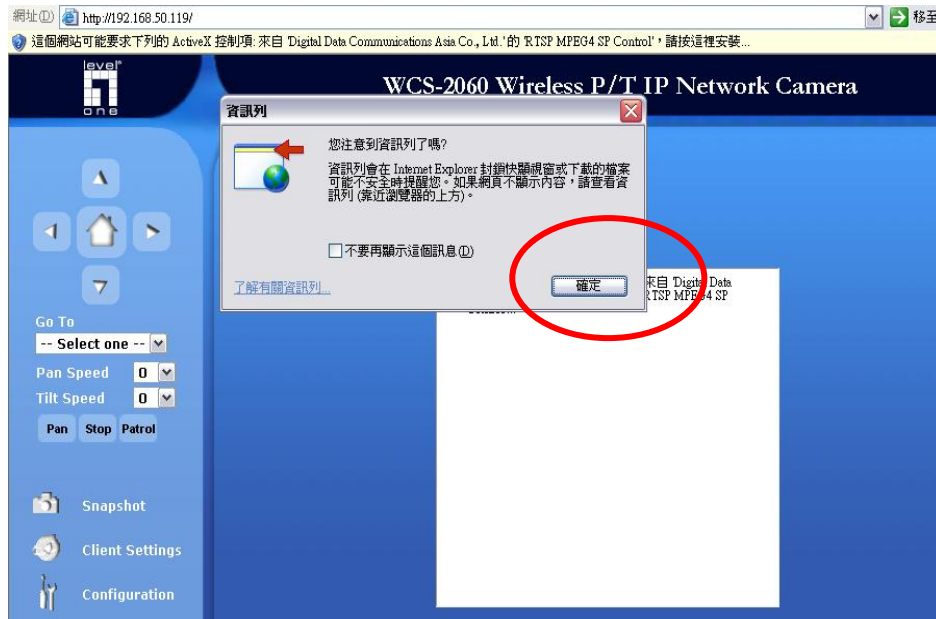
網址(D) http://192.168.50.119/ 移至

這個網站可能要求下列的 ActiveX 控制項: 來自 'Digital Data Communications Asia Co., Ltd.' 的 'RTSP MPEG4 SP Control'，請按這裡安裝...

level one

WCS-2060 Wireless P/T IP Network Camera

資訊列

您注意到資訊列了嗎?

資訊列會在 Internet Explorer 封鎖快顯視窗或下載的檔案可能不安全時提醒您。如果網頁不顯示內容，請查看資訊列 (靠近瀏覽器的上方)。

不要再顯示這個訊息(D)

了解有關資訊列...

確定

來自 'Digital Data
RTSP MPEG4 SP

Go To
-- Select one --
Pan Speed 0
Tilt Speed 0
Pan Stop Patrol

Snapshot
Client Settings
Configuration